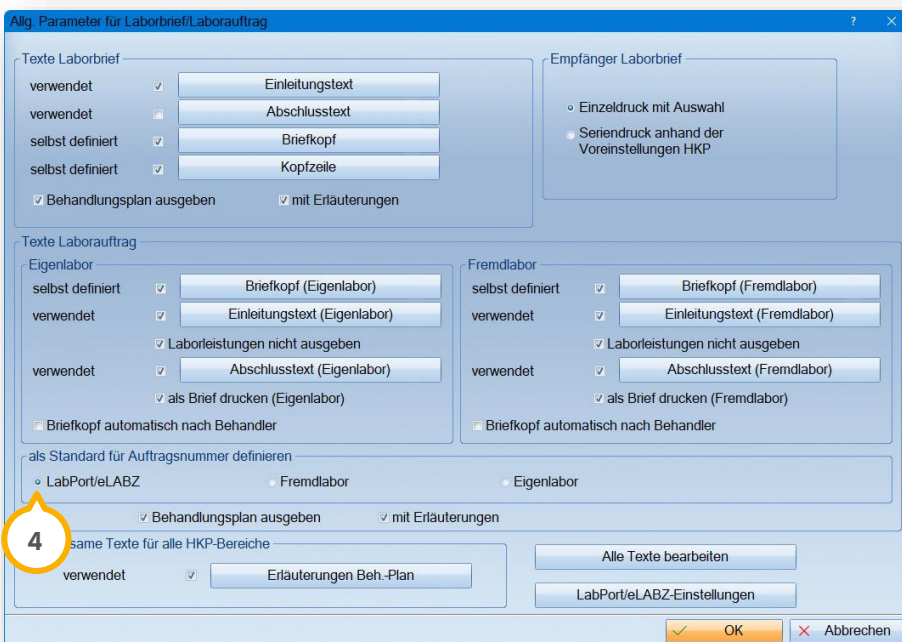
Allg. Parameter für Laborbrief/Laborauftrag ? ✕

Texte Laborbrief
verwendet Einleitungstext
verwendet Abschlusstext
selbst definiert Briefkopf
selbst definiert Kopfzeile
Behandlungsplan ausgeben mit Erläuterungen

Empfänger Laborbrief
Einzeldruck mit Auswahl
Seriendruck anhand der Voreinstellungen HKP

Texte Laborauftrag
Eigenlabor
selbst definiert Briefkopf (Eigenlabor)
verwendet Einleitungstext (Eigenlabor)
Laborleistungen nicht ausgeben
verwendet Abschlusstext (Eigenlabor)
als Brief drucken (Eigenlabor)
Briefkopf automatisch nach Behandler

Fremdlabor
selbst definiert Briefkopf (Fremdlabor)
verwendet Einleitungstext (Fremdlabor)
Laborleistungen nicht ausgeben
verwendet Abschlusstext (Fremdlabor)
als Brief drucken (Fremdlabor)
Briefkopf automatisch nach Behandler

als Standard für Auftragsnummer definieren
LabPort/eLABZ Fremdlabor Eigenlabor

Behandlungsplan ausgeben mit Erläuterungen

4
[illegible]same Texte für alle HKP-Bereiche
verwendet Erläuterungen Beh.-Plan

Alle Texte bearbeiten
LabPort/eLABZ-Einstellungen

OK Abbrechen